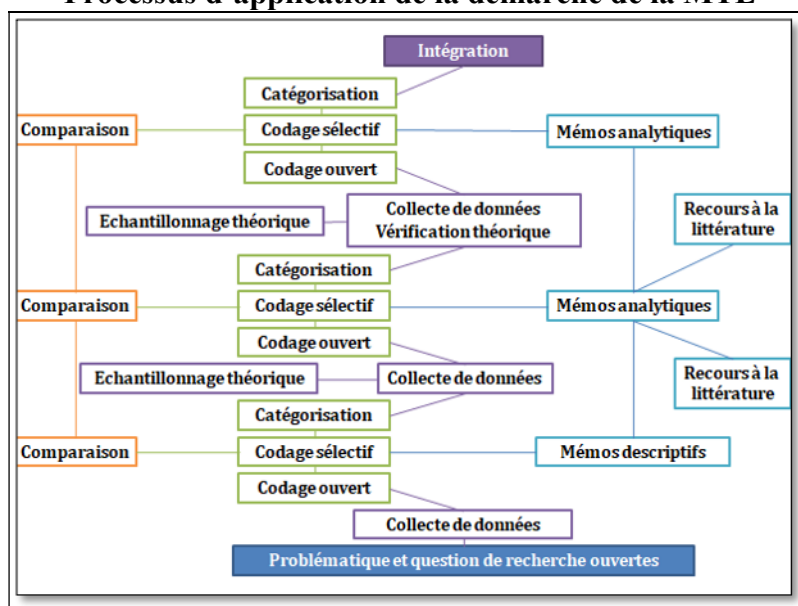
Processus d'application de la démarche de la MTE

Intégration

Catégorisation

Comparaison

Codage sélectif

Mémos analytiques

Codage ouvert

Echantillonnage théorique

Collecte de données
Vérification théorique

Recours à la littérature

Catégorisation

Comparaison

Codage sélectif

Mémos analytiques

Codage ouvert

Echantillonnage théorique

Collecte de données

Recours à la littérature

Catégorisation

Comparaison

Codage sélectif

Mémos descriptifs

Codage ouvert

Collecte de données

Problématique et question de recherche ouvertes